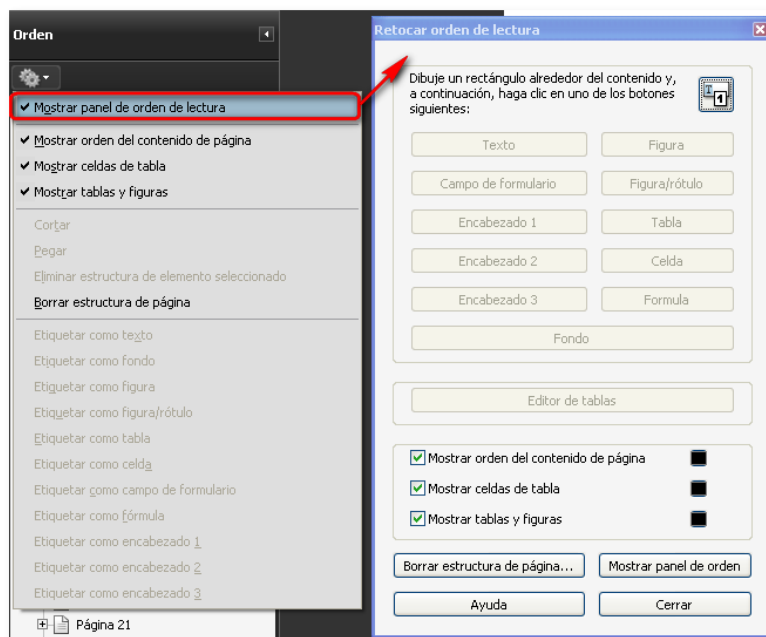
Orden

✔ Mostrar panel de orden de lectura

✔ Mostrar orden del contenido de página
✔ Mostrar celdas de tabla
✔ Mostrar tablas y figuras

Cortar
Pegar
Eliminar estructura de elemento seleccionado
Borrar estructura de página

Etiquetar como texto
Etiquetar como fondo
Etiquetar como figura
Etiquetar como figura/rótulo
Etiquetar como tabla
Etiquetar como celda
Etiquetar como campo de formulario
Etiquetar como fórmula
Etiquetar como encabezado 1
Etiquetar como encabezado 2
Etiquetar como encabezado 3

Página 21

Retocar orden de lectura

Dibuje un rectángulo alrededor del contenido y, a continuación, haga clic en uno de los botones siguientes:

Texto
Figura
Campo de formulario
Figura/rótulo
Encabezado 1
Tabla
Encabezado 2
Celda
Encabezado 3
Formula
Fondo

Editor de tablas

Mostrar orden del contenido de página
Mostrar celdas de tabla
Mostrar tablas y figuras

Borrar estructura de página...
Mostrar panel de orden
Ayuda
Cerrar